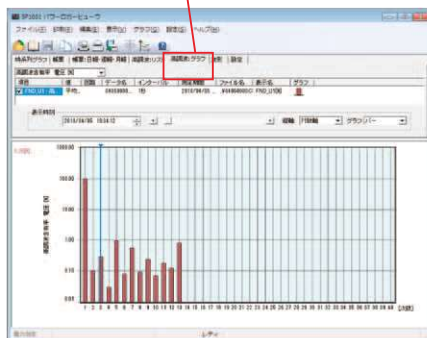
SP1001 パワーロガービューワ
ファイル(F) 計測(E) 編集(E) 表示(V) グラフ(G) 設定(S) ヘルプ(H)
時系列グラフ | 帳票 | 帳票(日報・週報・月報) | 高調波リスト | 高調波グラフ | 波形 | 設定
高調波含有率 電圧 [V]
項目 | 値 | 相 | 回路 | データ名 | インターバル | 測定時間 | ファイル名 | 表示名 | グラフ
FND_U1 : 高... | 平均... | | | DHS9000... | 1秒 | 2018/04/05 ... | #HH9000CC... | FND_U1[N] |
表示時刻
2018/04/05 10:34:12
縦軸 対数軸 グラフバー
1000.00
100.00
10.00
1.00
0.10
0.01
高調波含有率 電圧 [V]
0 1 2 3 4 5 6 7 8 9 10 11 12 13 14 15 16 17 18 19 20 21 22 23 24 25 26 27 28 29 30 31 32 33 34 35 36 37 38 39 40 [次数]
レディ